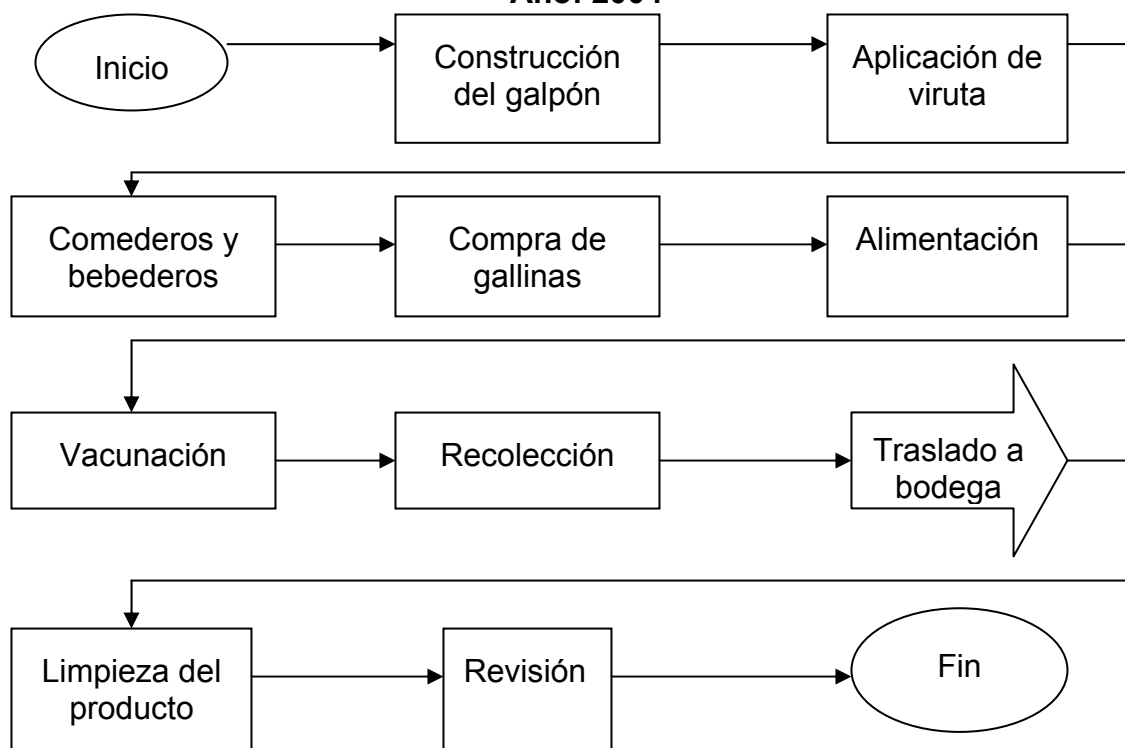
Año: 200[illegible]

Inicio

Construcción del galpón

Aplicación de viruta

Comederos y bebederos

Compra de gallinas

Alimentación

Vacunación

Recolección

Traslado a bodega

Limpieza del producto

Revisión

Fin